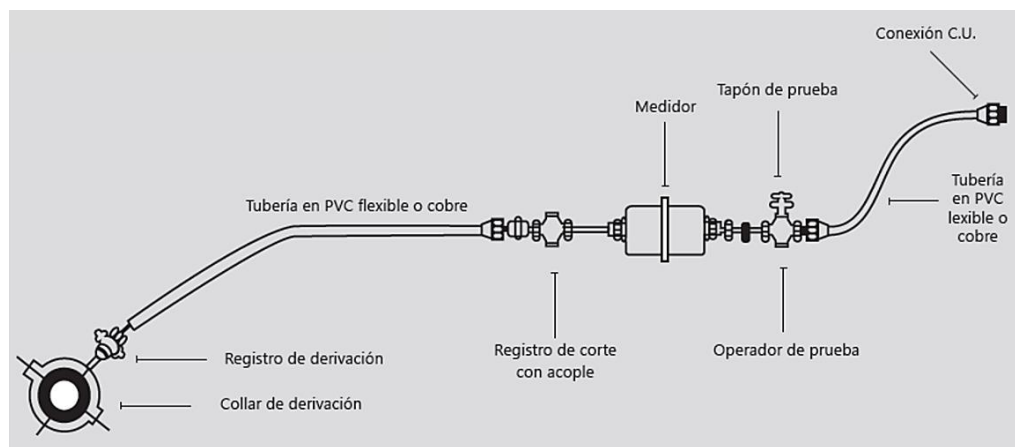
Conexión C.U.

Tapón de prueba

Medidor

Tubería en PVC flexible o cobre

Tubería en PVC lexible o cobre

Registro de derivación

Collar de derivación

Registro de corte con acople

Operador de prueba